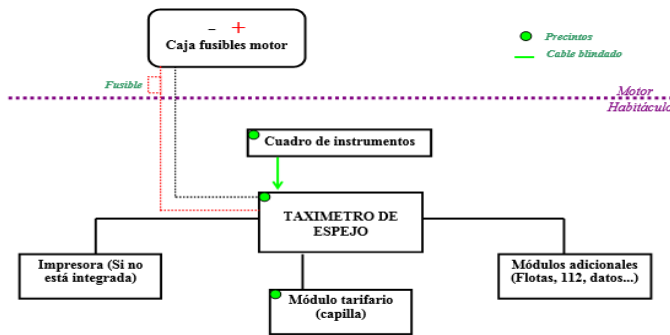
- +
Caja fusibles motor

Precintos
Cable blindado

Fusible

Motor
Habitáculo

Cuadro de instrumentos

TAXIMETRO DE ESPEJO

Impresora (Si no está integrada)

Módulos adicionales (Flotas, 112, datos...)

Módulo tarifario (capilla)